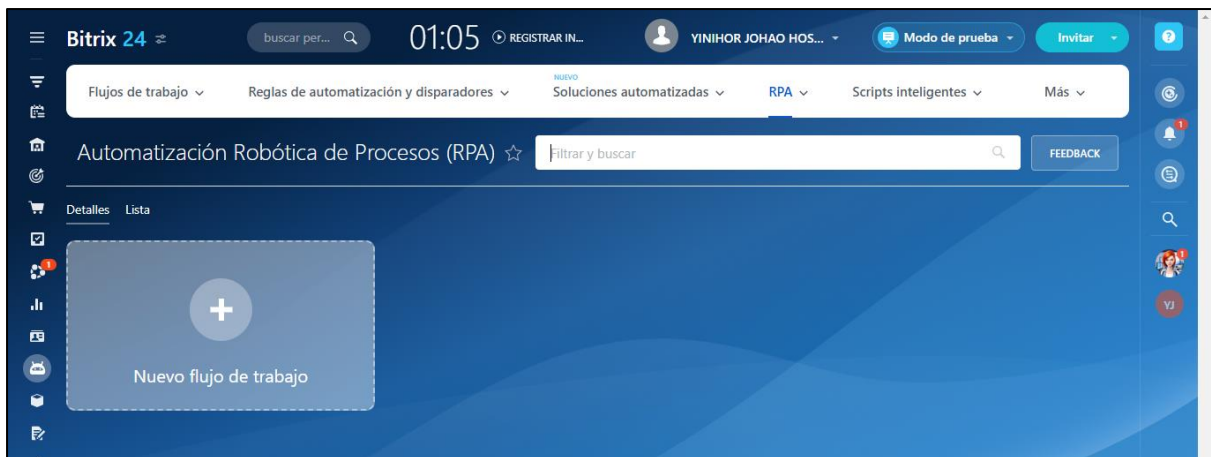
Bitrix 24
buscar per...
01:05
REGISTRAR IN...
YINIHOR JOHAO HOS...
Modo de prueba
Invitar

Flujos de trabajo
Reglas de automatización y disparadores
NUEVO
Soluciones automatizadas
RPA
Scripts inteligentes
Más

Automatización Robótica de Procesos (RPA)
Filtrar y buscar
FEEDBACK

Detalles Lista

Nuevo flujo de trabajo

1
1
1
YJ